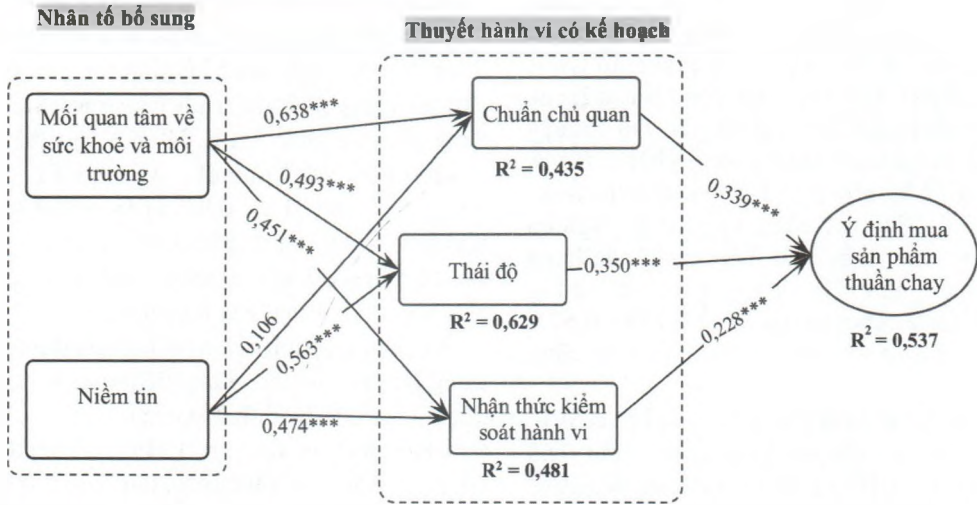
Nhân tố bổ sung

Thuyết hành vi có kế hoạch

Mối quan tâm về sức khoẻ và môi trường

Niềm tin

Chuẩn chủ quan

$R^2 = 0,435$

Thái độ

$R^2 = 0,629$

Nhận thức kiểm soát hành vi

$R^2 = 0,481$

Ý định mua sản phẩm thuần chay

$R^2 = 0,537$

0,638***

0,493***

0,451***

0,106

0,563***

0,474***

0,339***

0,350***

0,228***